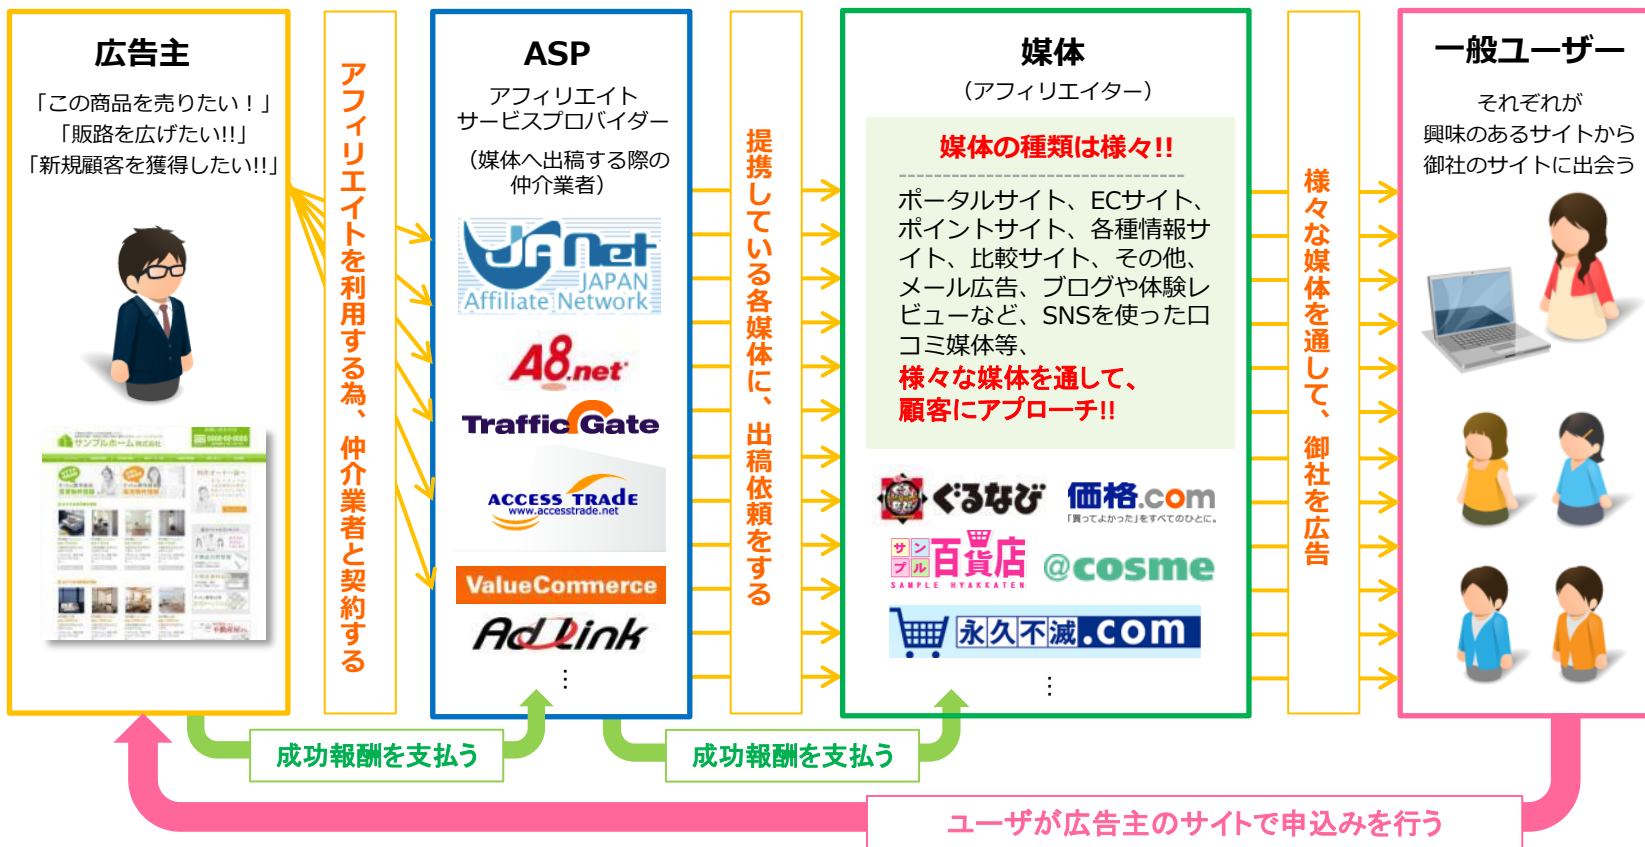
広告主

「この商品を売りたい！」
「販路を広げたい!!」
「新規顧客を獲得したい!!」

サンプルホーム株式会社

アフィリエイトを利用する為、仲介業者と契約する

ASP

アフィリエイト
サービスプロバイダー

（媒体へ出稿する際の仲介業者）

JANet
JAPAN
Affiliate Network

A8.net

TrafficGate

ACCESS TRADE
www.accesstrade.net

ValueCommerce

AdLink

⋮

提携している各媒体に、出稿依頼をする

媒体

（アフィリエイター）

媒体の種類は様々!!

ポータルサイト、ECサイト、ポイントサイト、各種情報サイト、比較サイト、その他、メール広告、ブログや体験レビューなど、SNSを使った口コミ媒体等、
様々な媒体を通して、
顧客にアプローチ!!

ぐるなび

価格.com
「買ってよかった」をすべてのひとに。

サンプル百貨店
SAMPLE HYAKKATEN

@cosme

永久不滅.com

⋮

様々な媒体を通して、御社を広告

一般ユーザー

それぞれが
興味のあるサイトから
御社のサイトに出会う

成功報酬を支払う

成功報酬を支払う

ユーザが広告主のサイトで申込みを行う